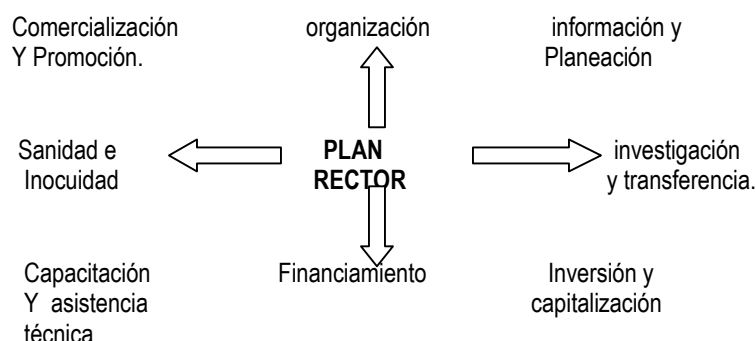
Comercialización Y Promoción.

organización

información y Planeación

Sanidad e Inocuidad

PLAN RECTOR

investigación y transferencia.

Capacitación Y asistencia técnica

Financiamiento

Inversión y capitalización